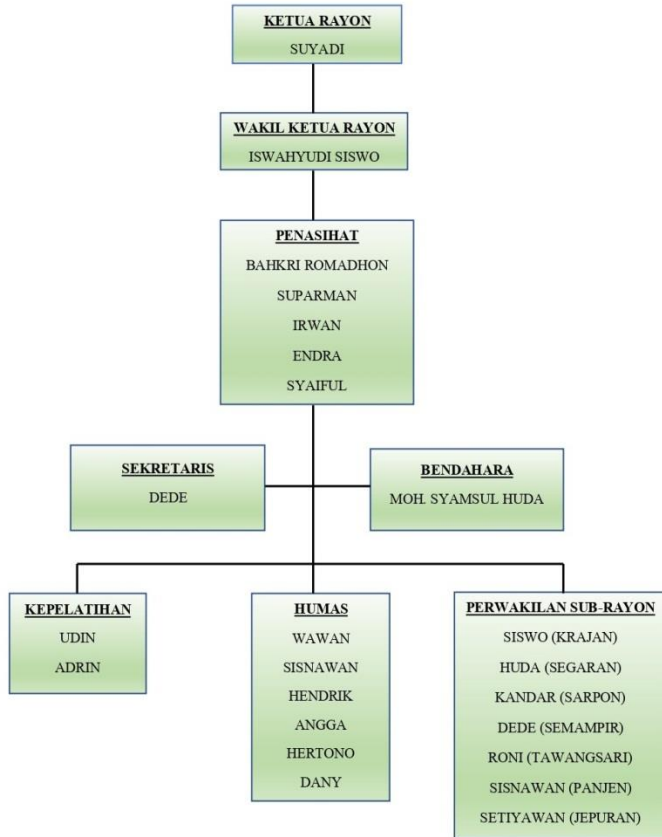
KETUA RAYON
SUYADI

WAKIL KETUA RAYON
ISWAHYUDI SISWO

PENASIHAT
BAHKRI ROMADHON
SUPARMAN
IRWAN
ENDRA
SYAIFUL

SEKRETARIS
DEDE

BENDAHARA
MOH. SYAMSUL HUDA

KEPELATIHAN
UDIN
ADRIN

HUMAS
WAWAN
SISNAWAN
HENDRIK
ANGGA
HERTONO
DANY

PERWAKILAN SUB-RAYON
SISWO (KRAJAN)
HUDA (SEGARAN)
KANDAR (SARPON)
DEDE (SEMAMPIR)
RONI (TAWANGSARI)
SISNAWAN (PANJEN)
SETIYAWAN (JEPURAN)